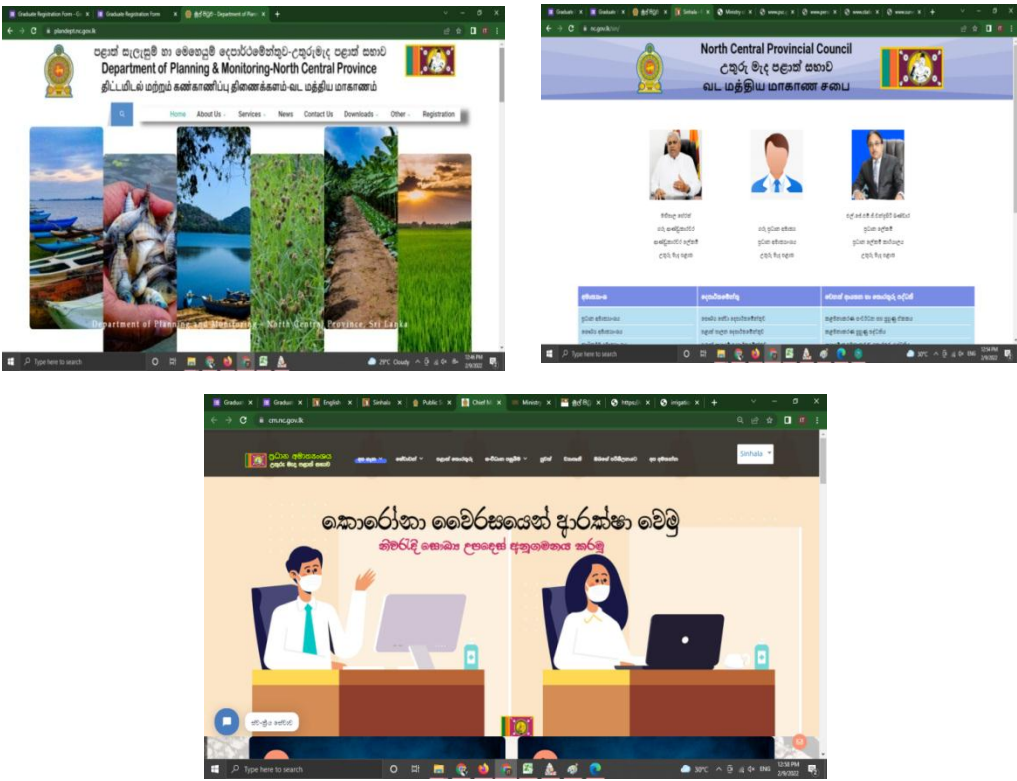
Graduate Registration Form - G × Graduate Registration Form × මුල් පිටුව - Department of Plan ×

plandept.nc.gov.lk

පළාත් සැලසුම් හා මෙහෙයුම් දෙපාර්තමේන්තුව-උතුරුමැද පළාත් සභාව
Department of Planning & Monitoring-North Central Province
திட்டமிடல் மற்றும் கண்காணிப்பு திணைக்களம்-வட மத்திய மாகாணம்

Home About Us Services News Contact Us Downloads Other Registration

Department of Planning and Monitoring - North Central Province, Sri Lanka

Type here to search

29°C Cloudy 12:46 PM 2/9/2022

Graduat × Graduat × මුල් පිටුව × Sinhala × Ministry × www.pu × www.po × www.dal × www.son ×

nc.gov.lk/si/

North Central Provincial Council
උතුරු මැද පළාත් සභාව
வட மத்திய மாகாண சபை

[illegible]

Type here to search

30°C 12:59 PM 2/9/2022

Graduat × Graduat × English × Sinhala × Public S × Chief M × Ministry × මුල් පිටුව × https:// × irrigatio ×

cm.nc.gov.lk

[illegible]

Sinhala

කොරෝනා වෛරසයෙන් ආරක්ෂා වෙමු
නිවැරදි සෞඛ්‍ය උපදෙස් අනුගමනය කරමු

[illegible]

Type here to search

30°C ENG 12:58 PM 2/9/2022